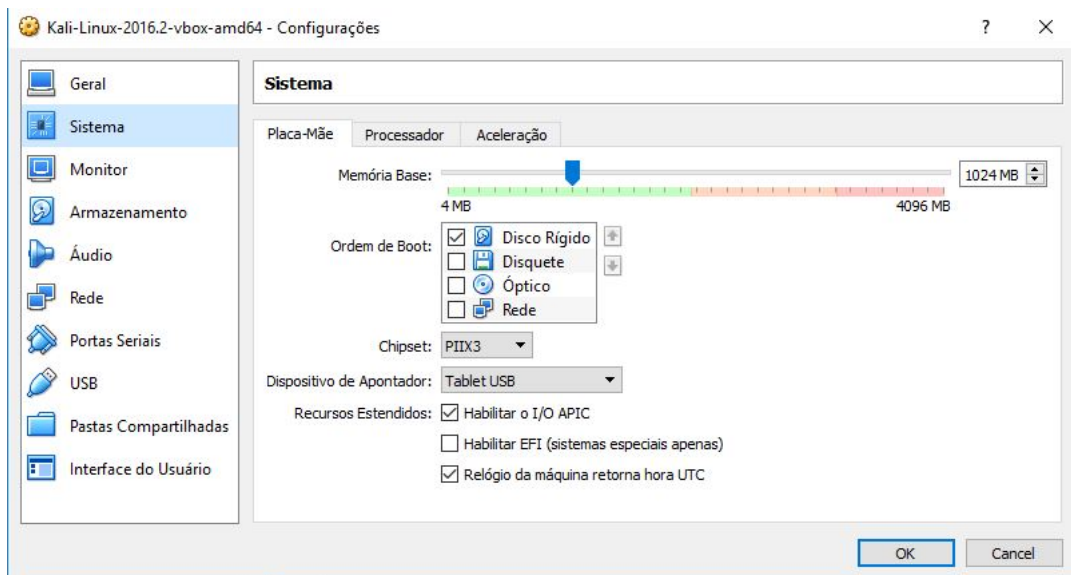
Kali-Linux-2016.2-vbox-amd64 - Configurações

?

Geral
Sistema
Monitor
Armazenamento
Áudio
Rede
Portas Seriais
USB
Pastas Compartilhadas
Interface do Usuário

Sistema

Placa-Mãe | Processador | Aceleração

Memória Base: 1024 MB
4 MB 4096 MB

Ordem de Boot:
☑ Disco Rígido
☐ Disquete
☐ Óptico
☐ Rede

Chipset: PIIX3

Dispositivo de Apontador: Tablet USB

Recursos Estendidos: ☑ Habilitar o I/O APIC
☐ Habilitar EFI (sistemas especiais apenas)
☑ Relógio da máquina retorna hora UTC

OK
Cancel